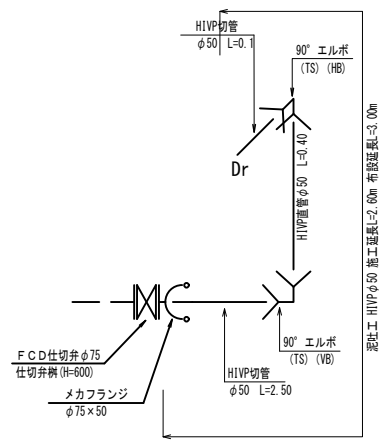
HIVP切管
$\phi$50 L=0.1

90° エルボ
(TS) (HB)

Dr

HIVP直管$\phi$50 L=0.40

泥吐工 HIVP$\phi$50 施工延長L=2.60m 布設延長L=3.00m

90° エルボ
(TS) (VB)

FCD仕切弁$\phi$75
仕切弁桝(H=600)

メカフランジ
$\phi$75×50

HIVP切管
$\phi$50 L=2.50